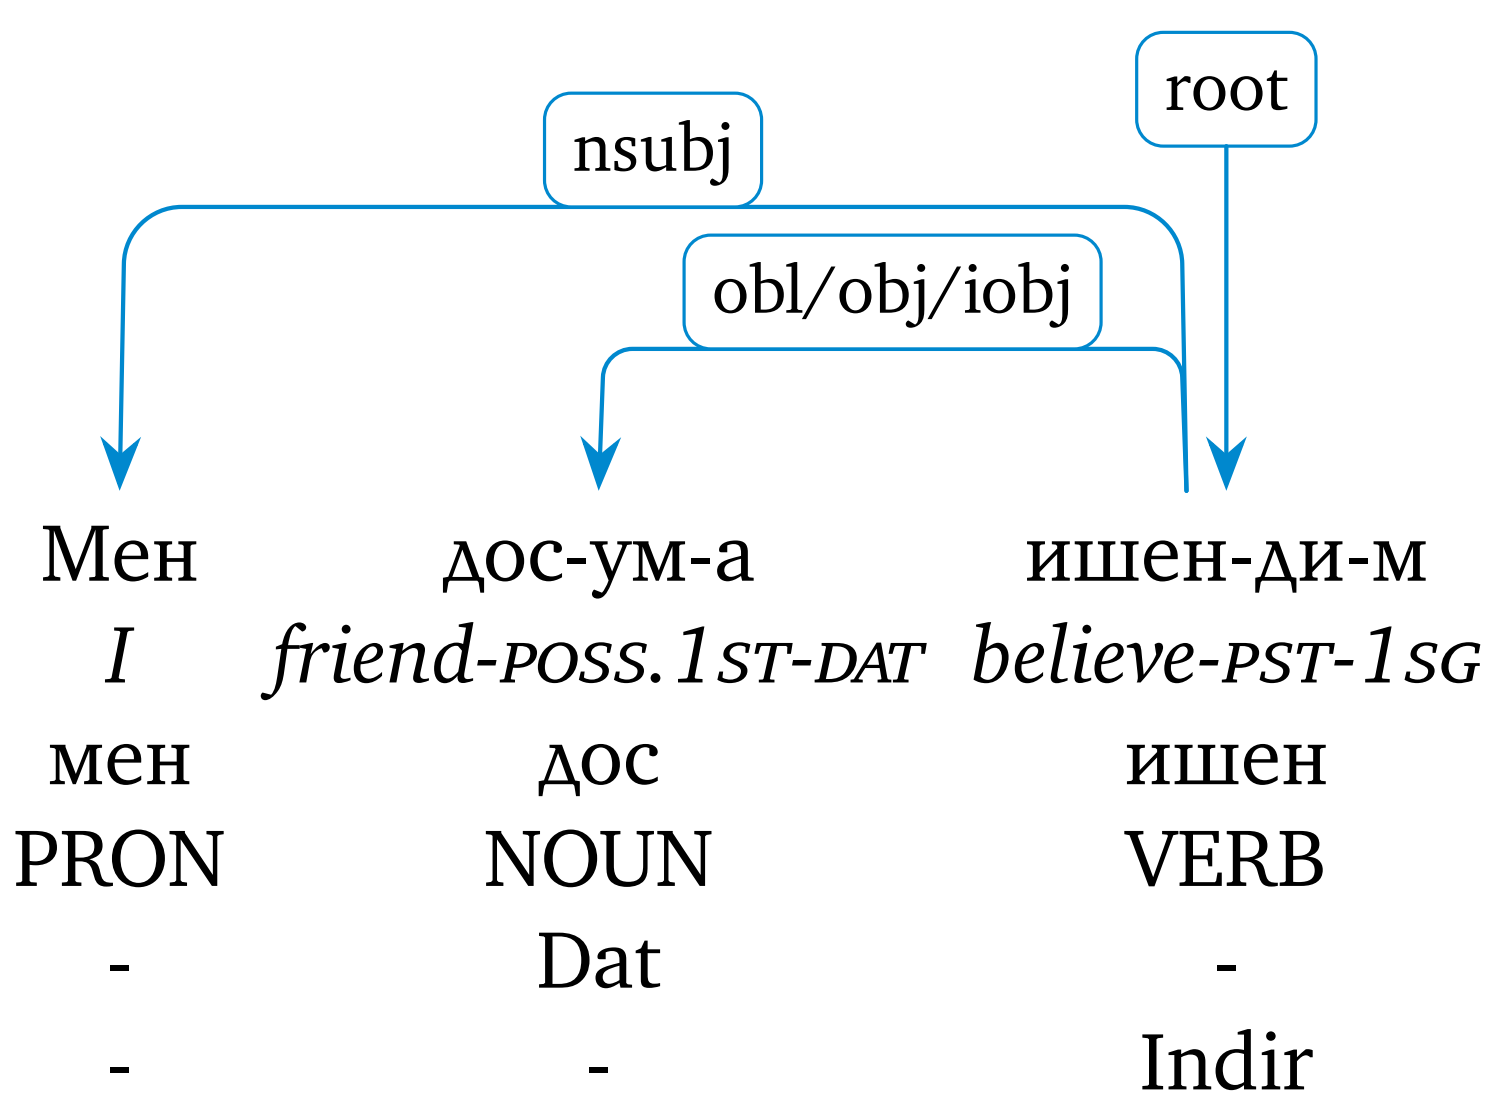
root

nsubj

obl/obj/iobj

| Мен | дос-ум-а | ишен-ди-м |
|---|---|---|
| *I* | *friend*-POSS.1ST-DAT | *believe*-PST-1SG |
| мен | дос | ишен |
| PRON | NOUN | VERB |
| - | Dat | - |
| - | - | Indir |